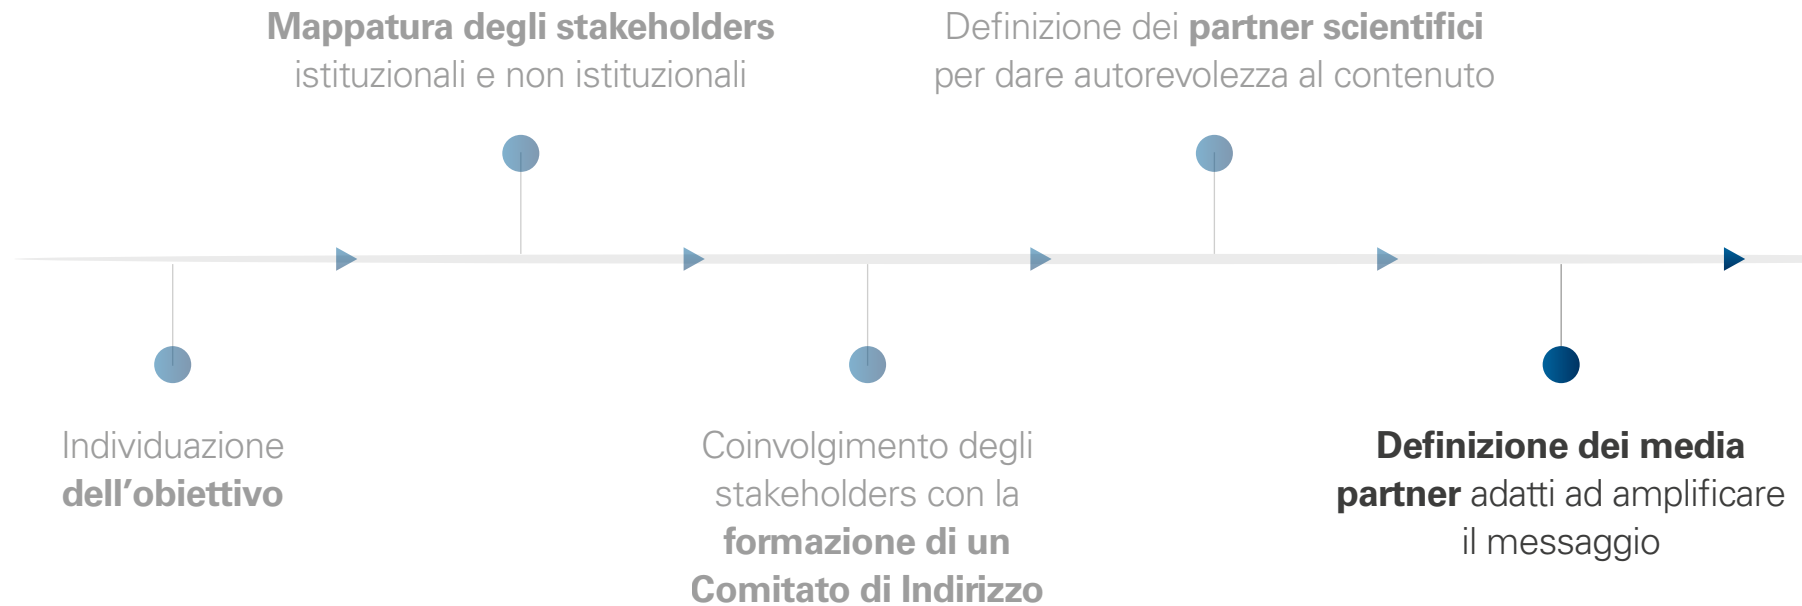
Individuazione dell’obiettivo

Mappatura degli stakeholders istituzionali e non istituzionali

Coinvolgimento degli stakeholders con la formazione di un Comitato di Indirizzo

Definizione dei partner scientifici per dare autorevolezza al contenuto

Definizione dei media partner adatti ad amplificare il messaggio